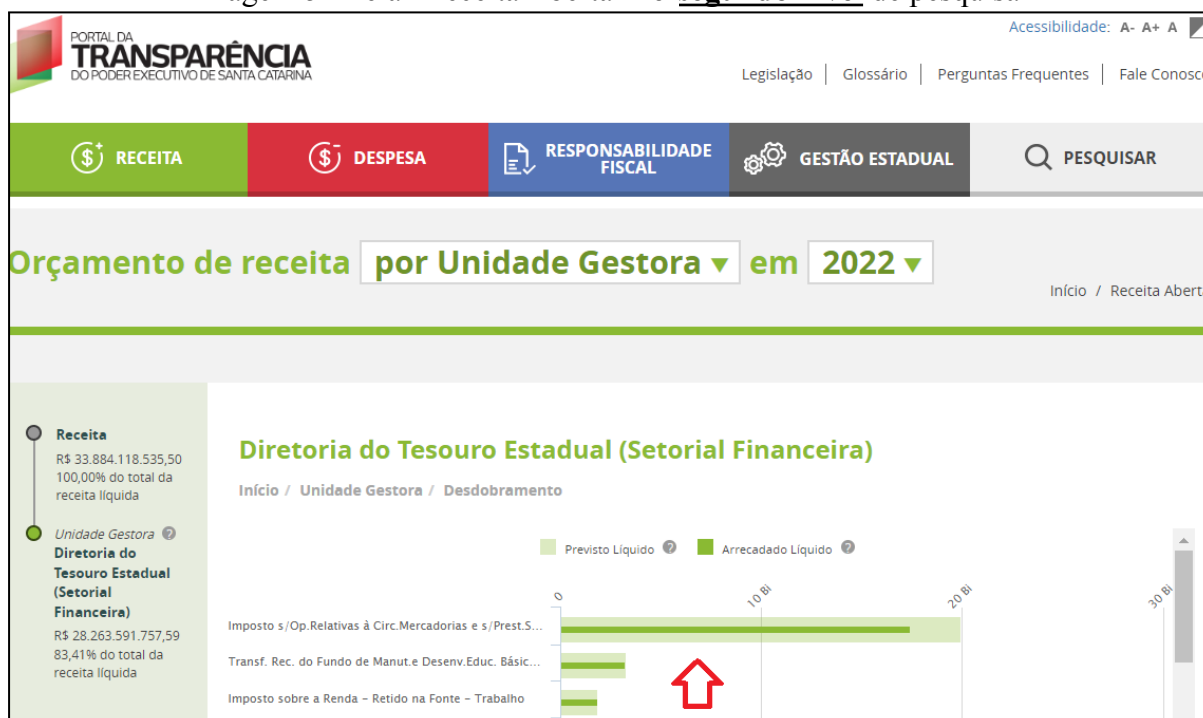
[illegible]

PORTAL DA TRANSPARÊNCIA DO PODER EXECUTIVO DE SANTA CATARINA

Acessibilidade: A- A+ A

Legislação | Glossário | Perguntas Frequentes | Fale Conosco

RECEITA
DESPESA
RESPONSABILIDADE FISCAL
GESTÃO ESTADUAL
PESQUISAR

Orçamento de receita por Unidade Gestora ▾ em 2022 ▾

Início / Receita Abert

Receita
R$ 33.884.118.535,50
100,00% do total da receita líquida

Unidade Gestora
Diretoria do Tesouro Estadual (Setorial Financeira)
R$ 28.263.591.757,59
83,41% do total da receita líquida

Diretoria do Tesouro Estadual (Setorial Financeira)

Início / Unidade Gestora / Desdobramento

Previsto Líquido ? Arrecadado Líquido ?

0
10 Bi
20 Bi
30 Bi

Imposto s/Op.Relativas à Circ.Mercadorias e s/Prest.S...
Transf. Rec. do Fundo de Manut.e Desenv.Educ. Básic...
Imposto sobre a Renda - Retido na Fonte - Trabalho